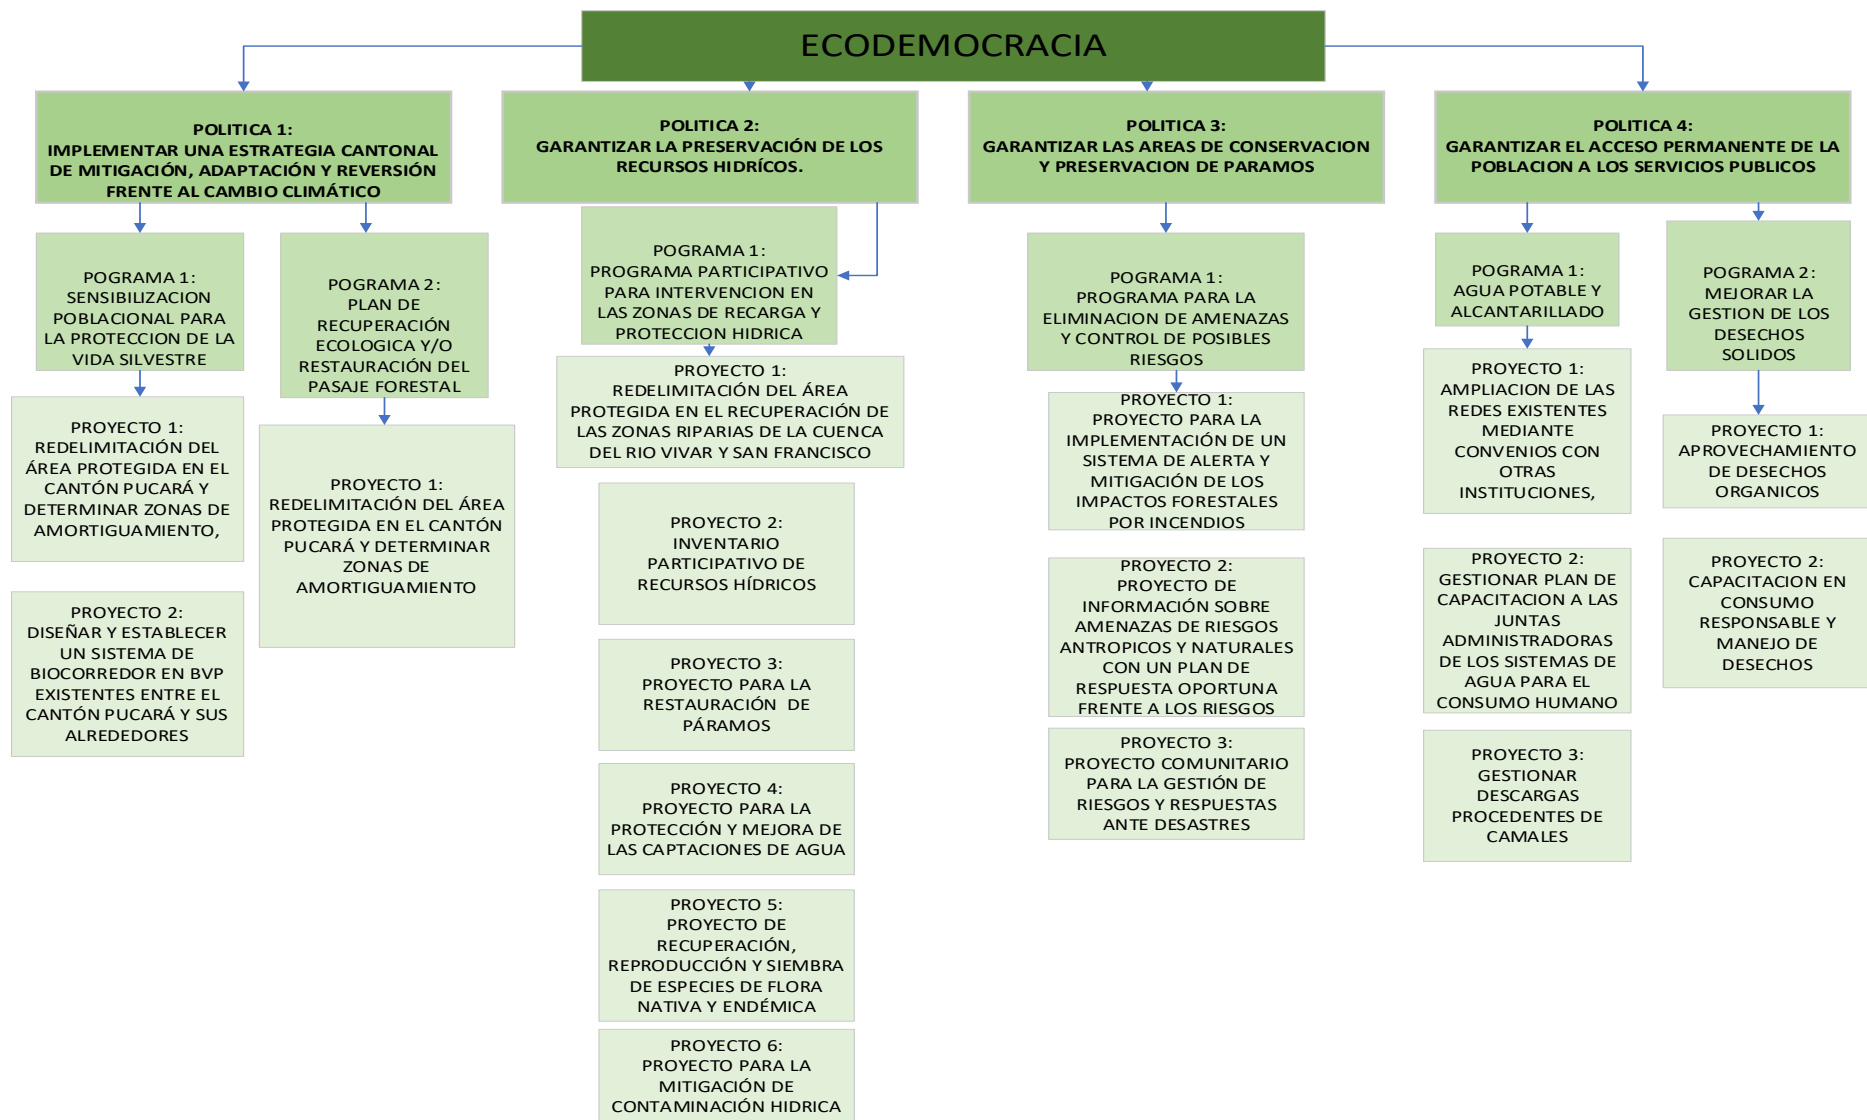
ECODEMOCRACIA

POLITICA 1:
IMPLEMENTAR UNA ESTRATEGIA CANTONAL DE MITIGACIÓN, ADAPTACIÓN Y REVERSIÓN FRENTE AL CAMBIO CLIMÁTICO

POGRAMA 1:
SENSIBILIZACION POBLACIONAL PARA LA PROTECCION DE LA VIDA SILVESTRE

PROYECTO 1:
REDELIMITACIÓN DEL ÁREA PROTEGIDA EN EL CANTÓN PUCARÁ Y DETERMINAR ZONAS DE AMORTIGUAMIENTO,

PROYECTO 2:
DISEÑAR Y ESTABLECER UN SISTEMA DE BIOCORREDOR EN BVP EXISTENTES ENTRE EL CANTÓN PUCARÁ Y SUS ALREDEDORES

POGRAMA 2:
PLAN DE RECUPERACIÓN ECOLOGICA Y/O RESTAURACIÓN DEL PASAJE FORESTAL

PROYECTO 1:
REDELIMITACIÓN DEL ÁREA PROTEGIDA EN EL CANTÓN PUCARÁ Y DETERMINAR ZONAS DE AMORTIGUAMIENTO

POLITICA 2:
GARANTIZAR LA PRESERVACIÓN DE LOS RECURSOS HIDRÍCOS.

POGRAMA 1:
PROGRAMA PARTICIPATIVO PARA INTERVENCION EN LAS ZONAS DE RECARGA Y PROTECCION HIDRICA

PROYECTO 1:
REDELIMITACIÓN DEL ÁREA PROTEGIDA EN EL RECUPERACIÓN DE LAS ZONAS RIPARIAS DE LA CUENCA DEL RIO VIVAR Y SAN FRANCISCO

PROYECTO 2:
INVENTARIO PARTICIPATIVO DE RECURSOS HÍDRICOS

PROYECTO 3:
PROYECTO PARA LA RESTAURACIÓN DE PÁRAMOS

PROYECTO 4:
PROYECTO PARA LA PROTECCIÓN Y MEJORA DE LAS CAPTACIONES DE AGUA

PROYECTO 5:
PROYECTO DE RECUPERACIÓN, REPRODUCCIÓN Y SIEMBRA DE ESPECIES DE FLORA NATIVA Y ENDÉMICA

PROYECTO 6:
PROYECTO PARA LA MITIGACIÓN DE CONTAMINACIÓN HIDRICA

POLITICA 3:
GARANTIZAR LAS AREAS DE CONSERVACION Y PRESERVACION DE PARAMOS

POGRAMA 1:
PROGRAMA PARA LA ELIMINACION DE AMENAZAS Y CONTROL DE POSIBLES RIESGOS

PROYECTO 1:
PROYECTO PARA LA IMPLEMENTACIÓN DE UN SISTEMA DE ALERTA Y MITIGACIÓN DE LOS IMPACTOS FORESTALES POR INCENDIOS

PROYECTO 2:
PROYECTO DE INFORMACIÓN SOBRE AMENAZAS DE RIESGOS ANTROPICOS Y NATURALES CON UN PLAN DE RESPUESTA OPORTUNA FRENTE A LOS RIESGOS

PROYECTO 3:
PROYECTO COMUNITARIO PARA LA GESTIÓN DE RIESGOS Y RESPUESTAS ANTE DESASTRES

POLITICA 4:
GARANTIZAR EL ACCESO PERMANENTE DE LA POBLACION A LOS SERVICIOS PUBLICOS

POGRAMA 1:
AGUA POTABLE Y ALCANTARILLADO

PROYECTO 1:
AMPLIACION DE LAS REDES EXISTENTES MEDIANTE CONVENIOS CON OTRAS INSTITUCIONES,

PROYECTO 2:
GESTIONAR PLAN DE CAPACITACION A LAS JUNTAS ADMINISTRADORAS DE LOS SISTEMAS DE AGUA PARA EL CONSUMO HUMANO

PROYECTO 3:
GESTIONAR DESCARGAS PROCEDENTES DE CAMALES

POGRAMA 2:
MEJORAR LA GESTION DE LOS DESECHOS SOLIDOS

PROYECTO 1:
APROVECHAMIENTO DE DESECHOS ORGANICOS

PROYECTO 2:
CAPACITACION EN CONSUMO RESPONSABLE Y MANEJO DE DESECHOS